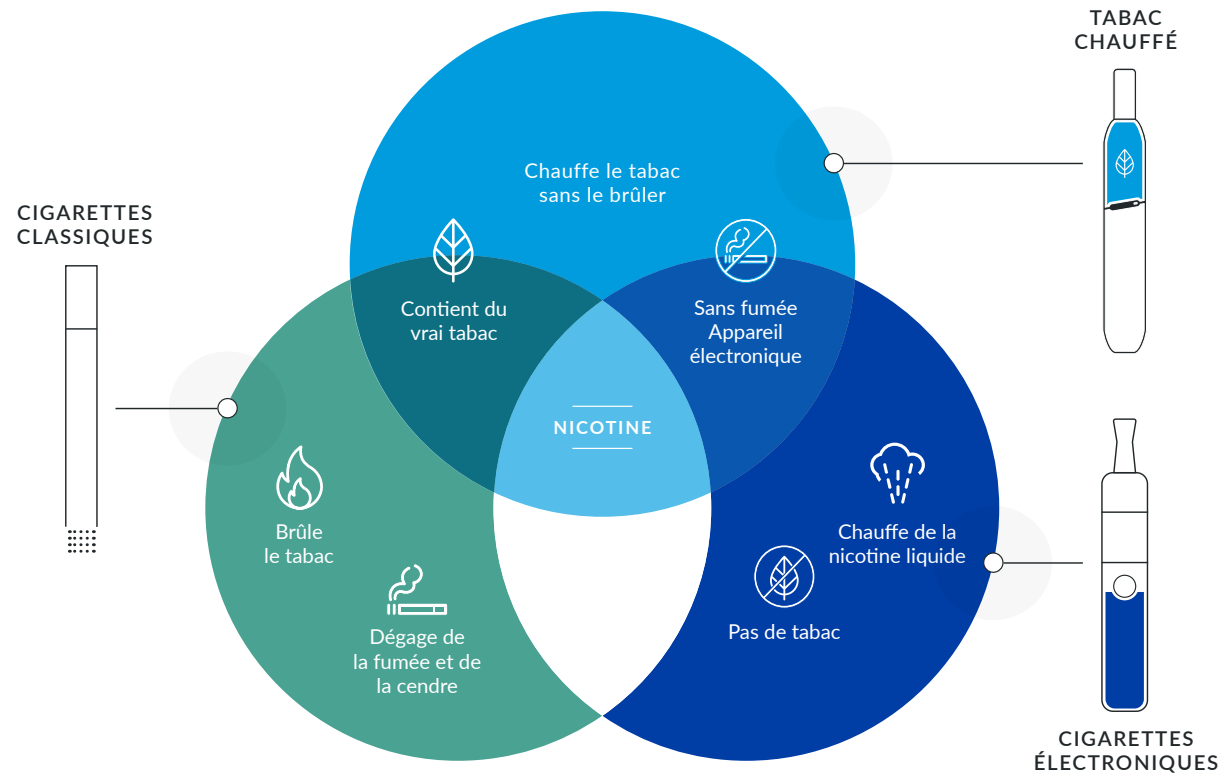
TABAC CHAUFFÉ

CIGARETTES CLASSIQUES

Chauffe le tabac sans le brûler

Contient du vrai tabac

Sans fumée Appareil électronique

NICOTINE

Brûle le tabac

Dégage de la fumée et de la cendre

Chauffe de la nicotine liquide

Pas de tabac

CIGARETTES ÉLECTRONIQUES